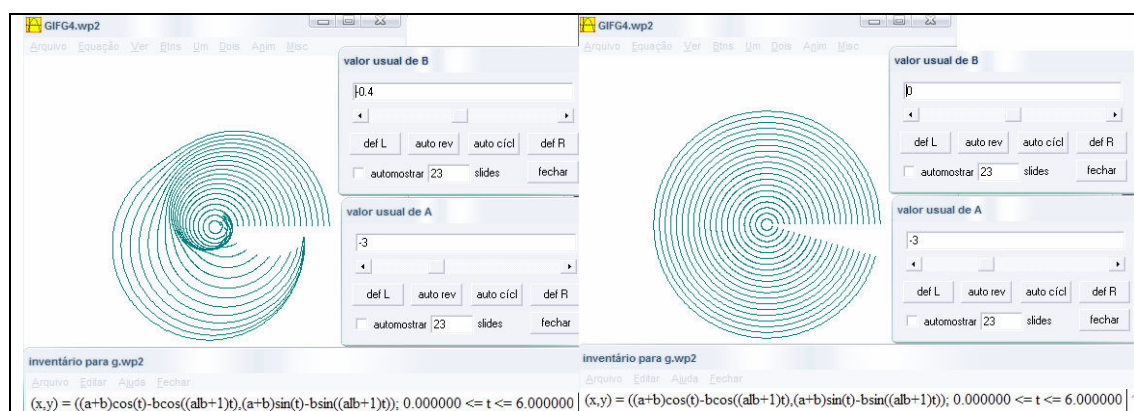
GIFG4.wp2

Arquivo Equação Ver Btns Um Dois Anim Misc

valor usual de B

-0.4

def L auto rev auto cícl def R

automostrar 23 slides fechar

valor usual de A

-3

def L auto rev auto cícl def R

automostrar 23 slides fechar

inventário para g.wp2

Arquivo Editar Ajuda Fechar

(x,y) = ((a+b)cos(t)-bcos((a|b+1)t),(a+b)sin(t)-bsin((a|b+1)t)); 0.000000 <= t <= 6.000000

GIFG4.wp2

Arquivo Equação Ver Btns Um Dois Anim Misc

valor usual de B

0

def L auto rev auto cícl def R

automostrar 23 slides fechar

valor usual de A

-3

def L auto rev auto cícl def R

automostrar 23 slides fechar

inventário para g.wp2

Arquivo Editar Ajuda Fechar

(x,y) = ((a+b)cos(t)-bcos((a|b+1)t),(a+b)sin(t)-bsin((a|b+1)t)); 0.000000 <= t <= 6.000000